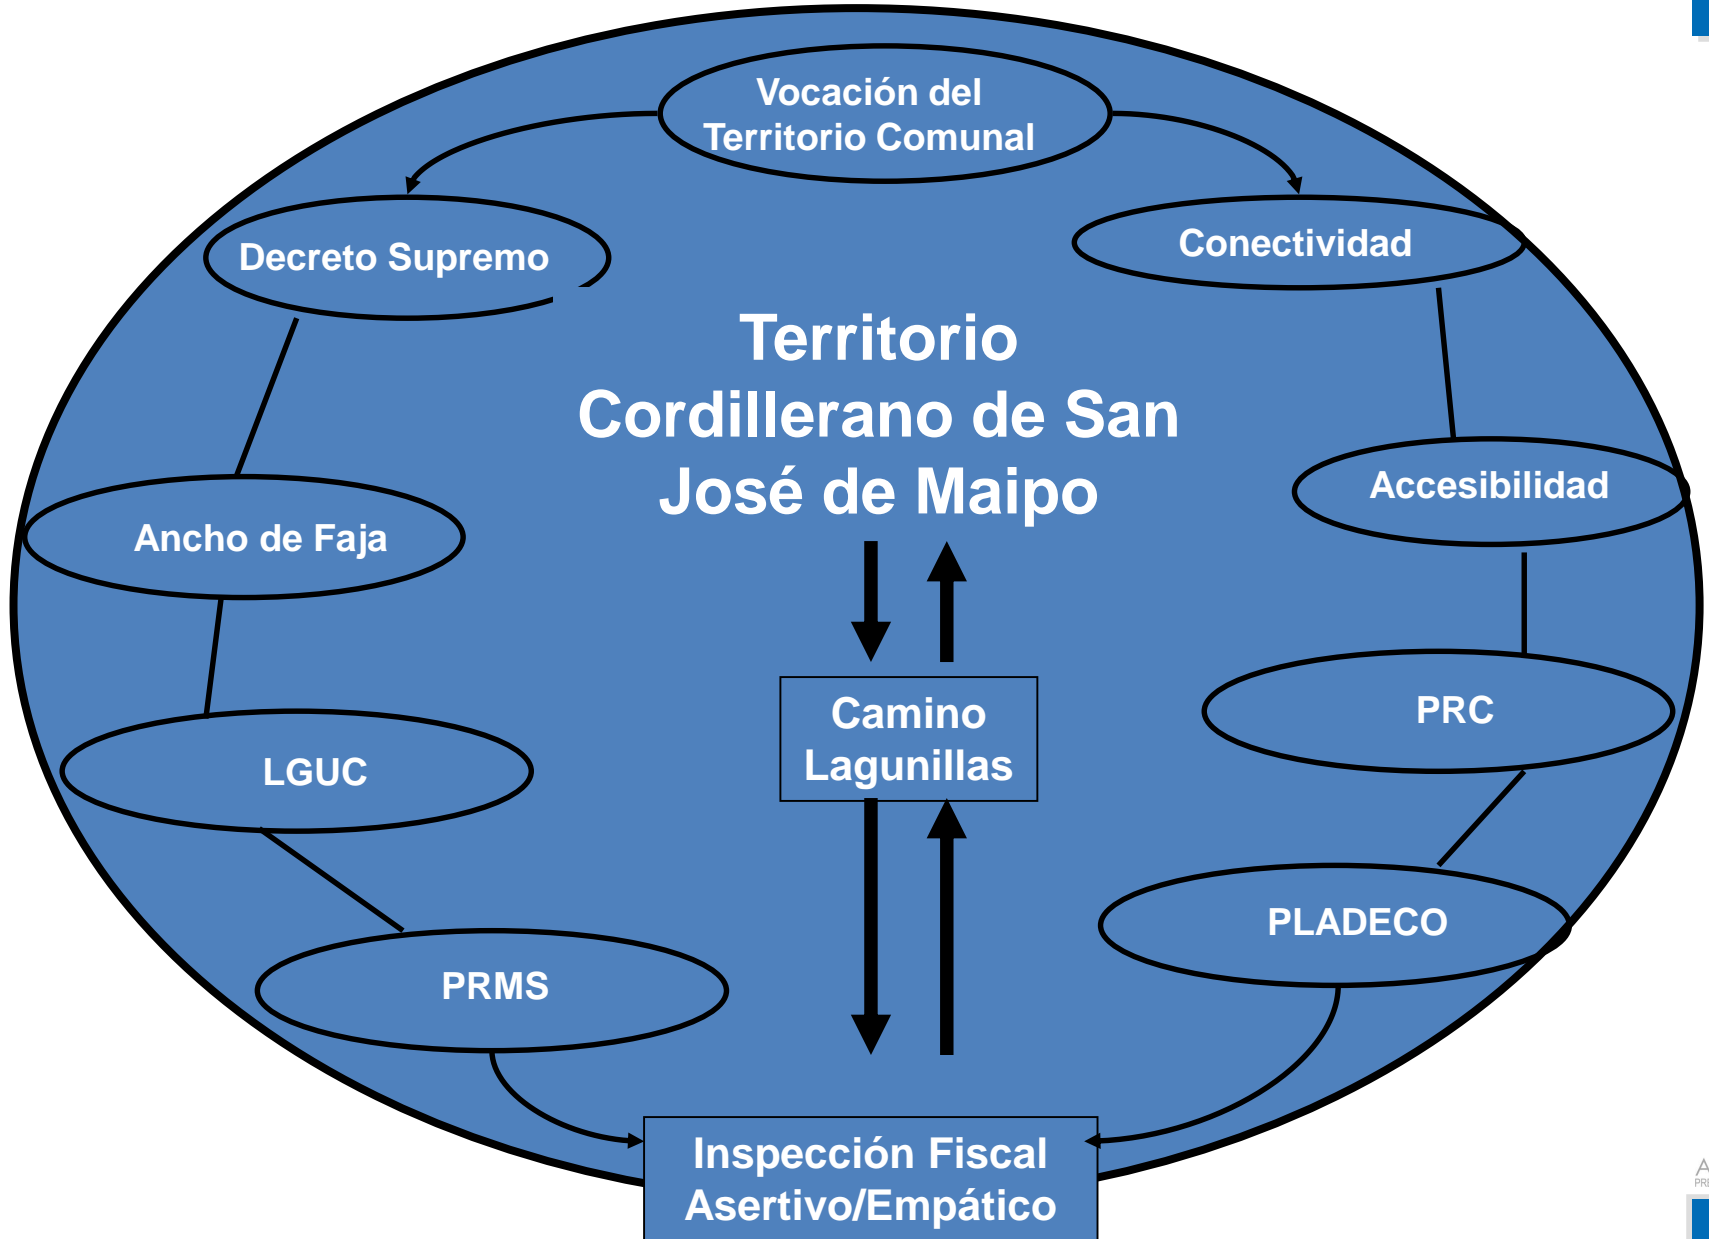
Vocación del Territorio Comunal

Decreto Supremo

Conectividad

Territorio Cordillerano de San José de Maipo

Ancho de Faja

Accesibilidad

Camino Lagunillas

PRC

LGUC

PLADECO

PRMS

Inspección Fiscal Asertivo/Empático